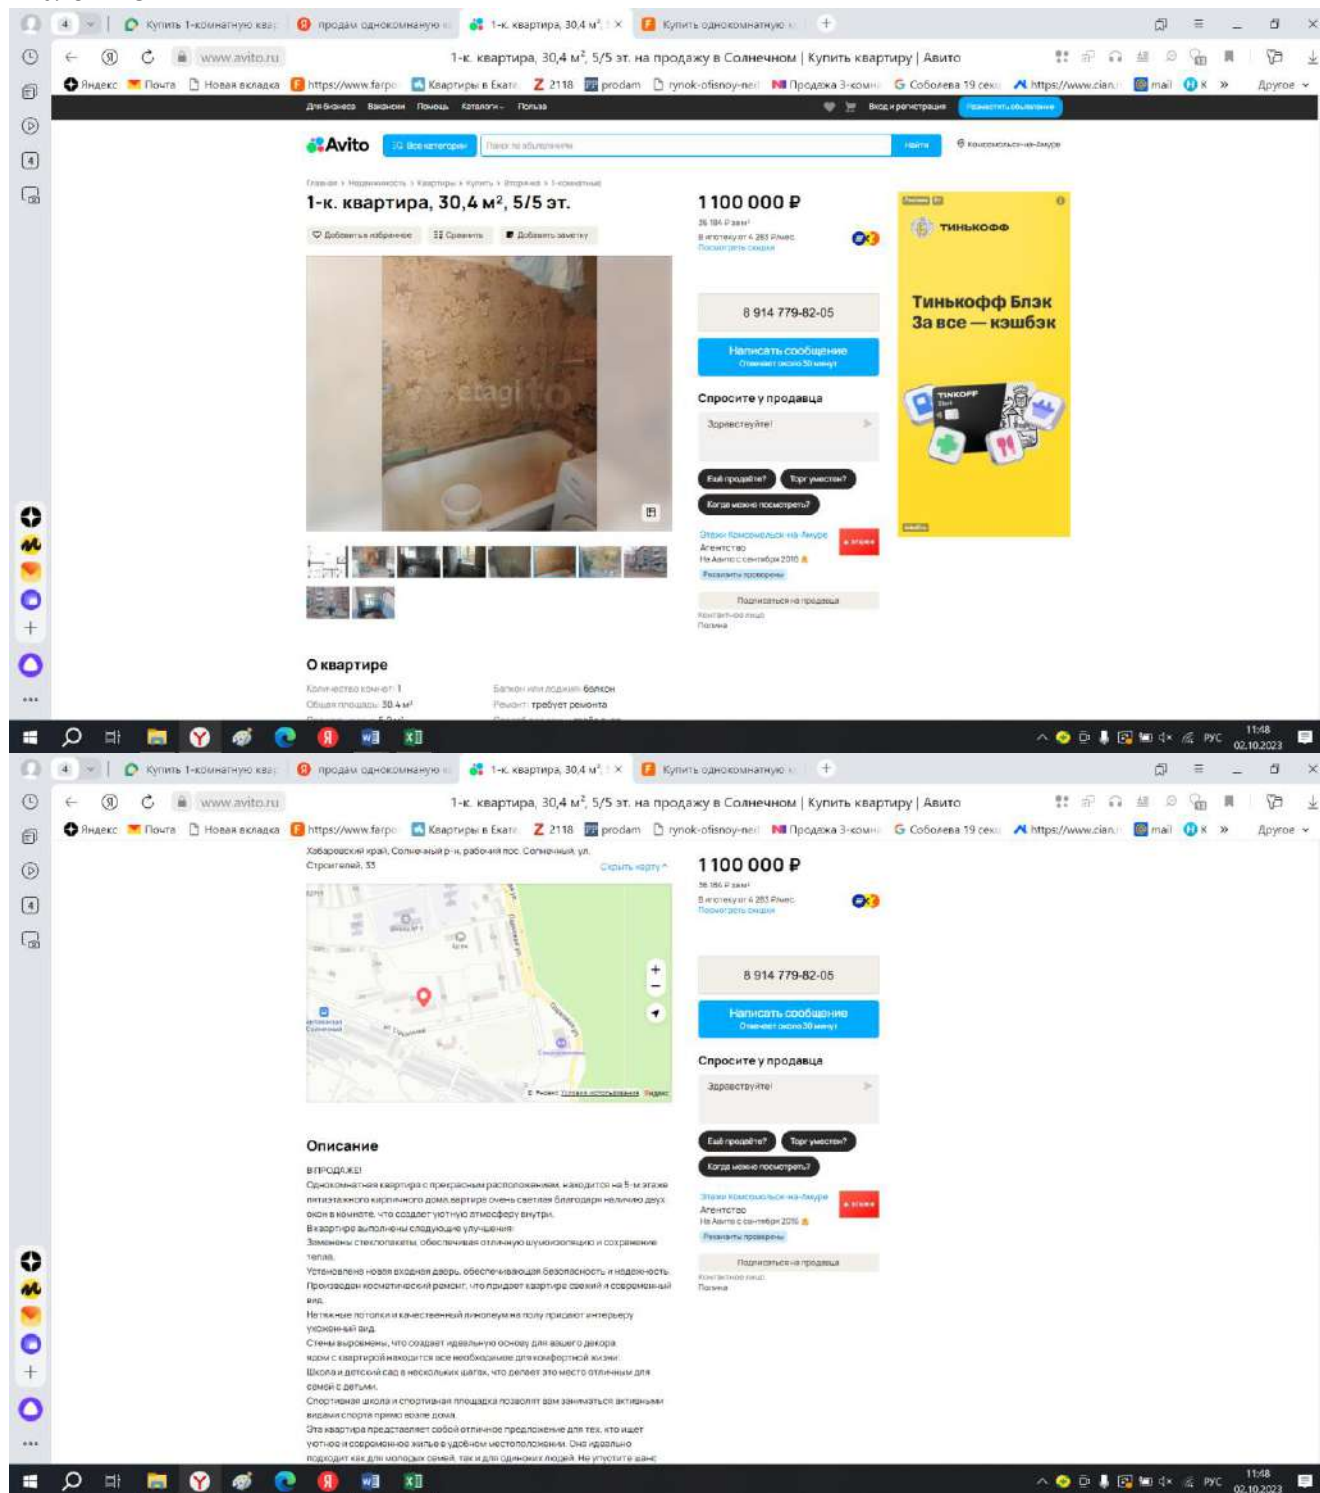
4 Купить 1-комнатную ква | продам однокомнатную | 1-к. квартира, 30,4 м² | Купить однокомнатную

www.avito.ru 1-к. квартира, 30,4 м², 5/5 эт. на продажу в Солнечном | Купить квартиру | Авито

Яндекс Почта Новая вкладка https://www.farpo Квартиры в Екате Z 2118 prodam rynok-ofisnoy-ne Продажа 3-комн Соболева 19 секц https://www.cian mail К » Другое

Для бизнеса Вакансии Помощь Каталоги Польза Вход и регистрация Разместить объявление

Avito Все категории Поиск по объявлениям Найти Комсомольск-на-Амуре

Главная › Недвижимость › Квартиры › Купить › Вторичка › 1-комнатные

1-к. квартира, 30,4 м², 5/5 эт.

Добавить в избранное Сравнить Добавить заметку

etagi

1 100 000 ₽
36 184 ₽ за м²
В ипотеку от 4 283 ₽/мес.
Посмотреть скидки

8 914 779-82-05

Написать сообщение
Отвечает около 30 минут

Спросите у продавца
Здравствуйте!
Ещё продаёте? Торг уместен? Когда можно посмотреть?

Этажи Комсомольск-на-Амуре
Агентство
На Авито с сентября 2016
Реквизиты проверены
Подписаться на продавца
Контактное лицо
Полина

Тинькофф
Тинькофф Блэк
За все — кэшбэк
TINKOFF

О квартире
Количество комнат: 1
Общая площадь: 30.4 м²
Балкон или лоджия: балкон
Ремонт: требует ремонта

11:48 02.10.2023 РУС

4 Купить 1-комнатную ква | продам однокомнатную | 1-к. квартира, 30,4 м² | Купить однокомнатную

www.avito.ru 1-к. квартира, 30,4 м², 5/5 эт. на продажу в Солнечном | Купить квартиру | Авито

Хабаровский край, Солнечный р-н, рабочий пос. Солнечный, ул. Строителей, 33
Скрыть карту

1 100 000 ₽
36 184 ₽ за м²
В ипотеку от 4 283 ₽/мес.
Посмотреть скидки

8 914 779-82-05

Написать сообщение
Отвечает около 30 минут

Спросите у продавца
Здравствуйте!
Ещё продаёте? Торг уместен? Когда можно посмотреть?

Этажи Комсомольск-на-Амуре
Агентство
На Авито с сентября 2016
Реквизиты проверены
Подписаться на продавца
Контактное лицо
Полина

Описание
ВПРОДАЖЕ!
Однокомнатная квартира с прекрасным расположением, находится на 5-м этаже пятиэтажного кирпичного дома. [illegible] очень светлая благодаря наличию двух окон в комнате, что создает уютную атмосферу внутри.
В квартире выполнены следующие улучшения:
Заменены стеклопакеты, обеспечивая отличную шумоизоляцию и сохранение тепла.
Установлена новая входная дверь, обеспечивающая безопасность и надежность.
Произведен косметический ремонт, что придает квартире свежий и современный вид.
Натяжные потолки и качественный линолеум на полу придают интерьеру ухоженный вид.
Стены выровнены, что создает идеальную основу для вашего декора.
Рядом с квартирой находится все необходимое для комфортной жизни:
Школа и детский сад в нескольких шагах, что делает это место отличным для семей с детьми.
Спортивная школа и спортивная площадка позволят вам заниматься активными видами спорта прямо возле дома.
Эта квартира представляет собой отличное предложение для тех, кто ищет уютное и современное жилье в удобном месторасположении. Она идеально подходит как для молодых семей, так и для одиноких людей. Не упустите шанс

11:48 02.10.2023 РУС